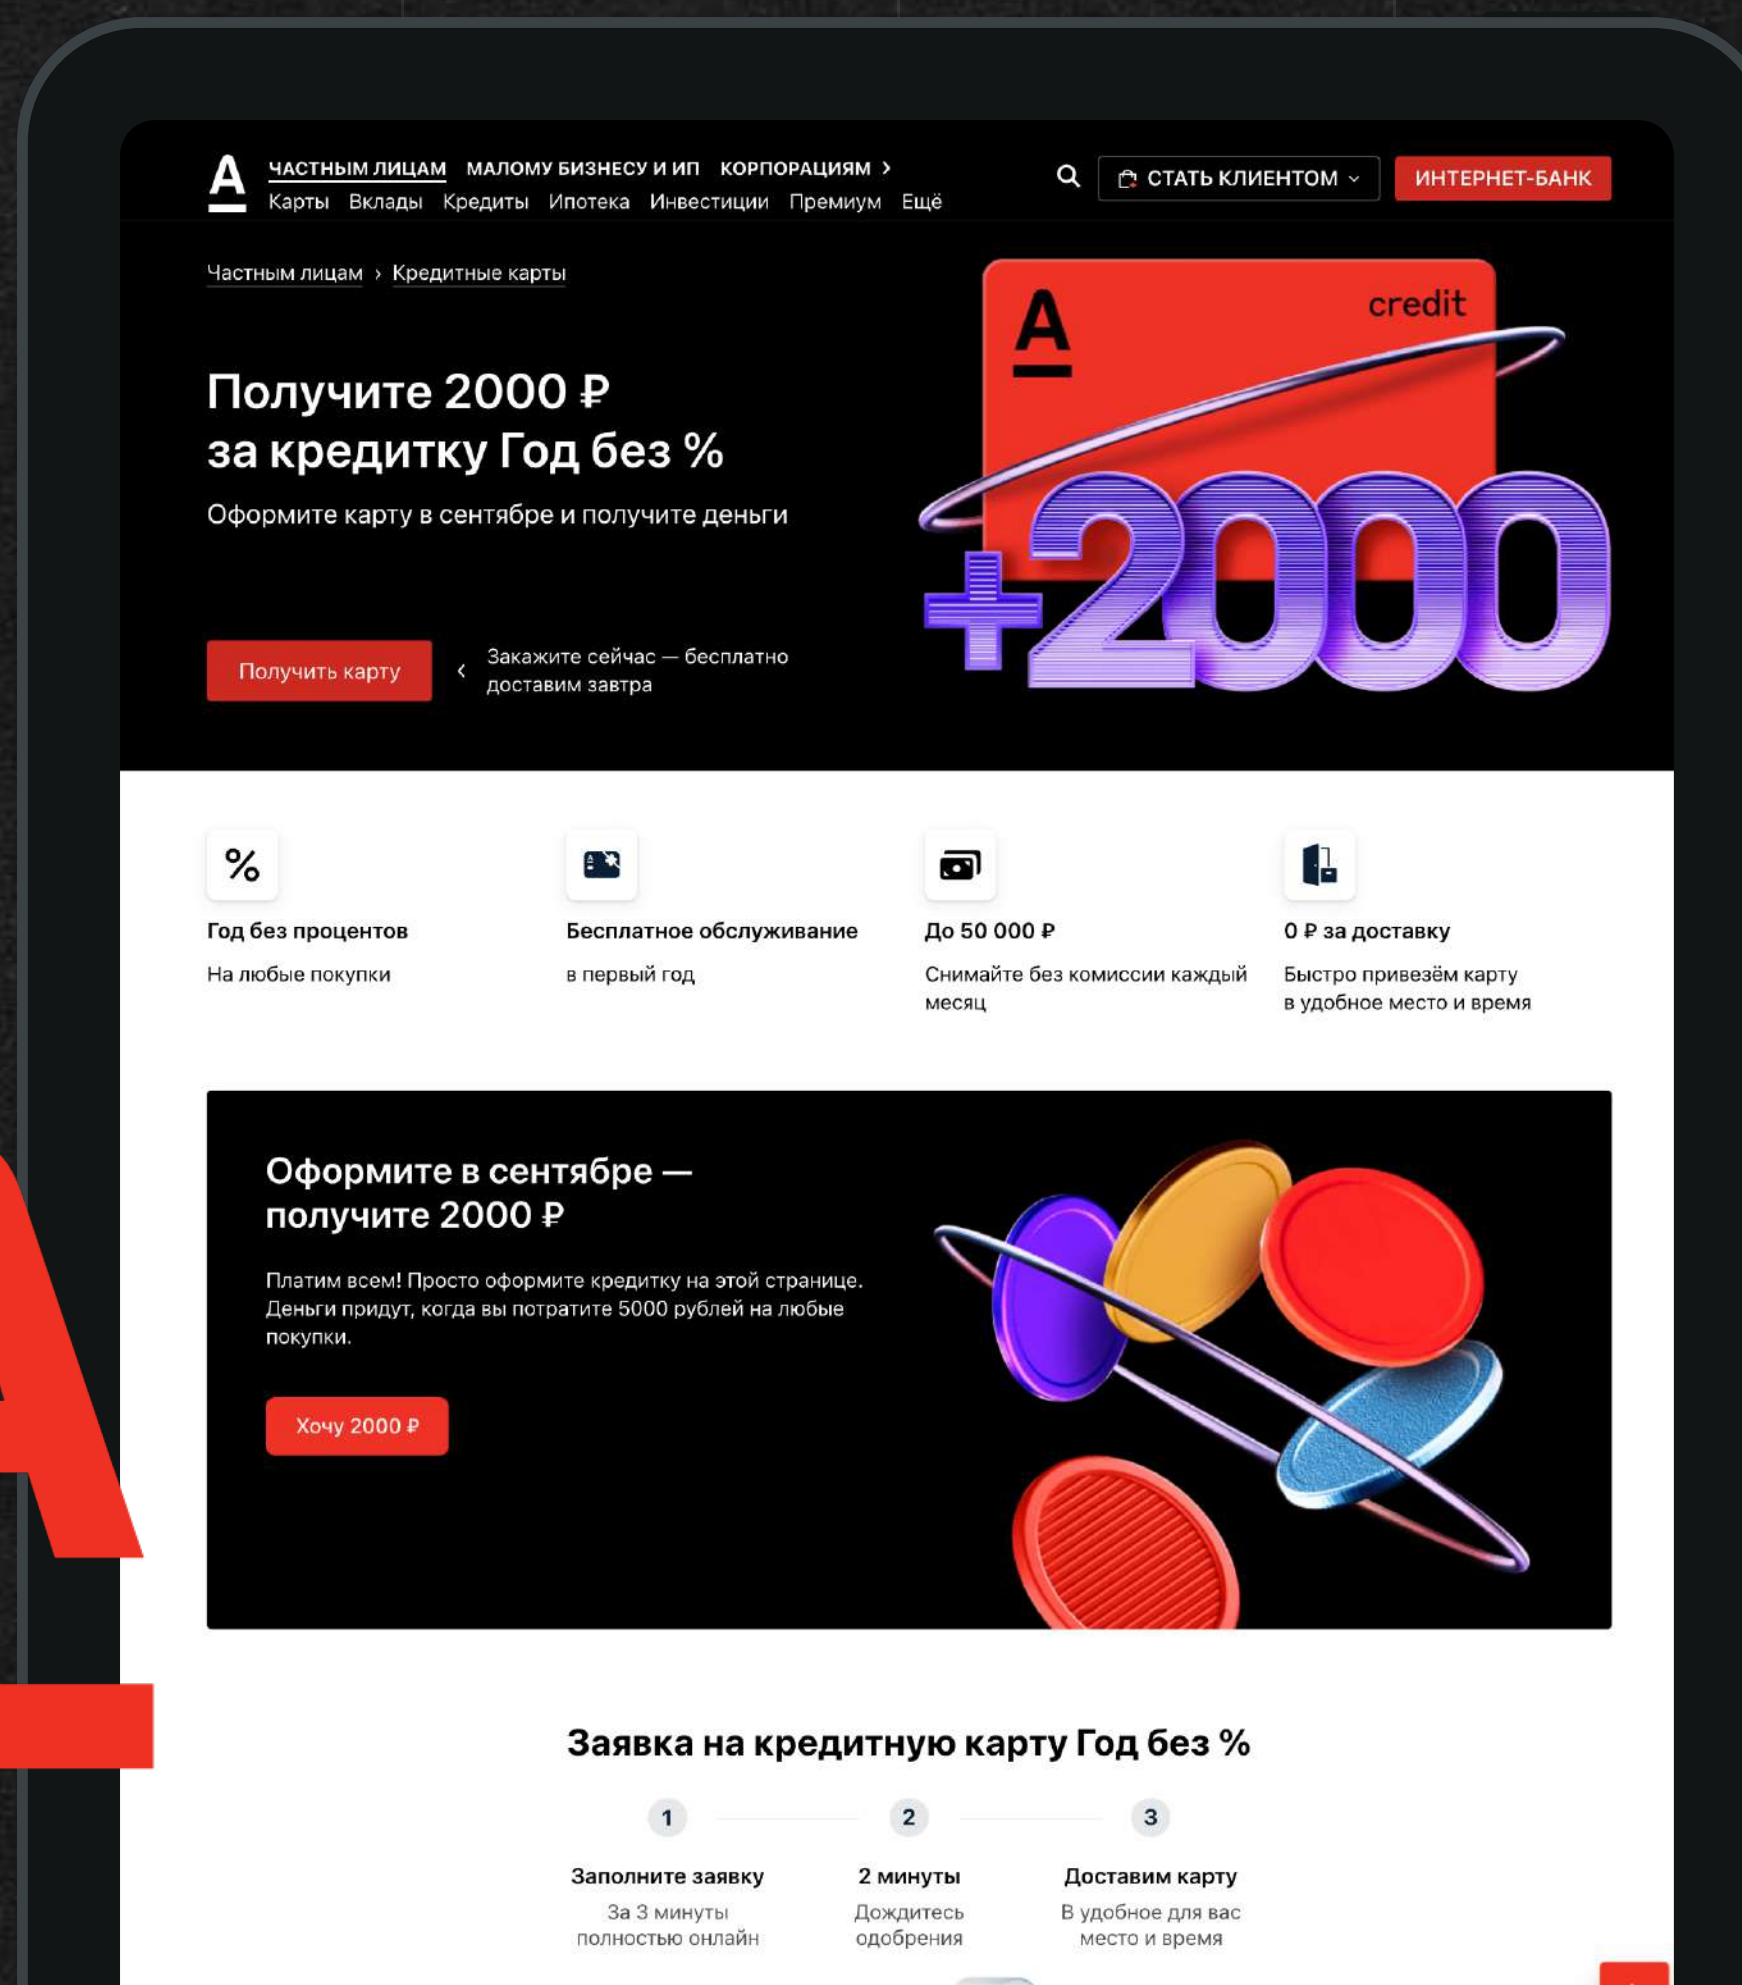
А ЧАСТНЫМ ЛИЦАМ МАЛОМУ БИЗНЕСУ И ИП КОРПОРАЦИЯМ >
Карты Вклады Кредиты Ипотека Инвестиции Премиум Ещё

СТАТЬ КЛИЕНТОМ ИНТЕРНЕТ-БАНК

Частным лицам › Кредитные карты

Получите 2000 ₽
за кредитку Год без %

Оформите карту в сентябре и получите деньги

Получить карту

Закажите сейчас — бесплатно доставим завтра

А credit

+2000

Год без процентов

На любые покупки

Бесплатное обслуживание

в первый год

До 50 000 ₽

Снимайте без комиссии каждый месяц

0 ₽ за доставку

Быстро привезём карту в удобное место и время

Оформите в сентябре — получите 2000 ₽

Платим всем! Просто оформите кредитку на этой странице. Деньги придут, когда вы потратите 5000 рублей на любые покупки.

Хочу 2000 ₽

Заявка на кредитную карту Год без %

1

Заполните заявку

За 3 минуты полностью онлайн

2

2 минуты

Дождитесь одобрения

3

Доставим карту

В удобное для вас место и время